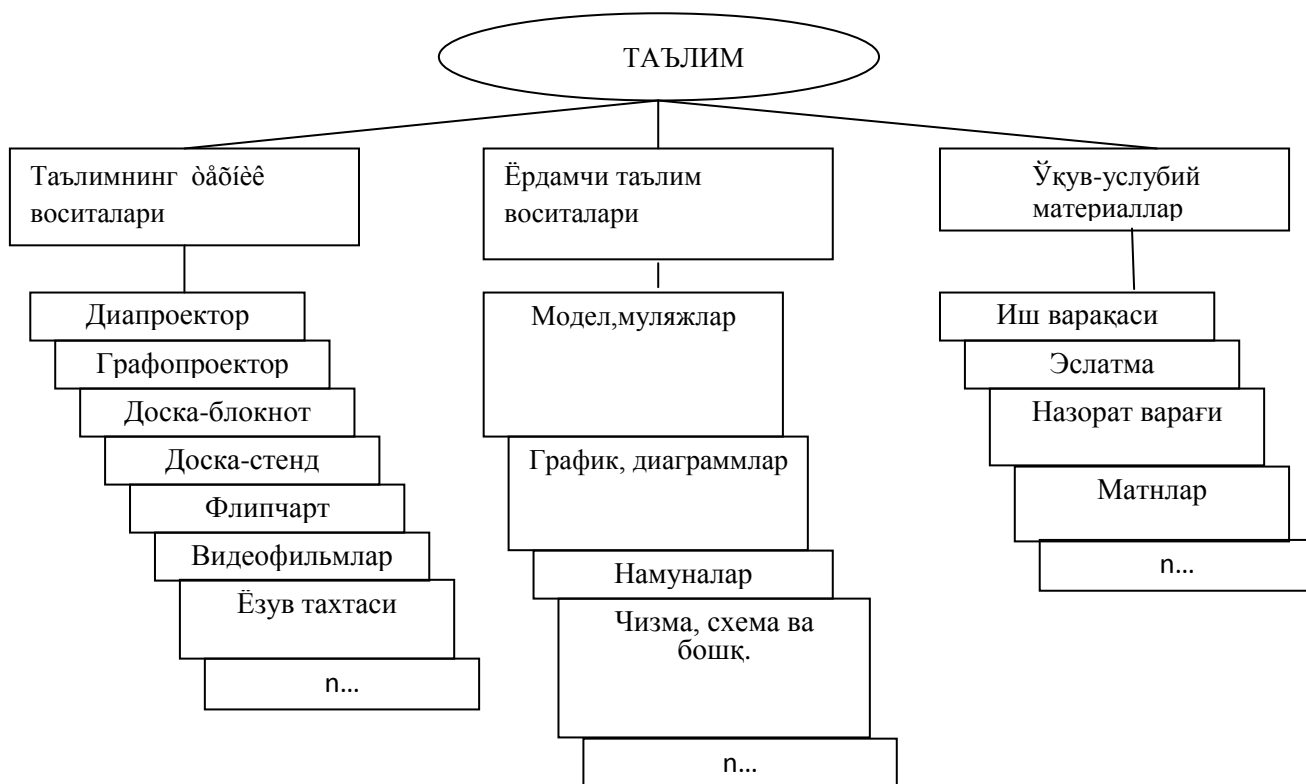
ТАЪЛИМ

Таълимнинг òåõíèê воситалари

Диапроектор

Графопроектор

Доска-блокнот

Доска-стенд

Флипчарт

Видеофильмлар

Ёзув тахтаси

n…

Ёрдамчи таълим воситалари

Модел,муляжлар

График, диаграммлар

Намуналар

Чизма, схема ва бошқ.

n…

Ўқув-услубий материаллар

Иш варақаси

Эслатма

Назорат варағи

Матнлар

n…